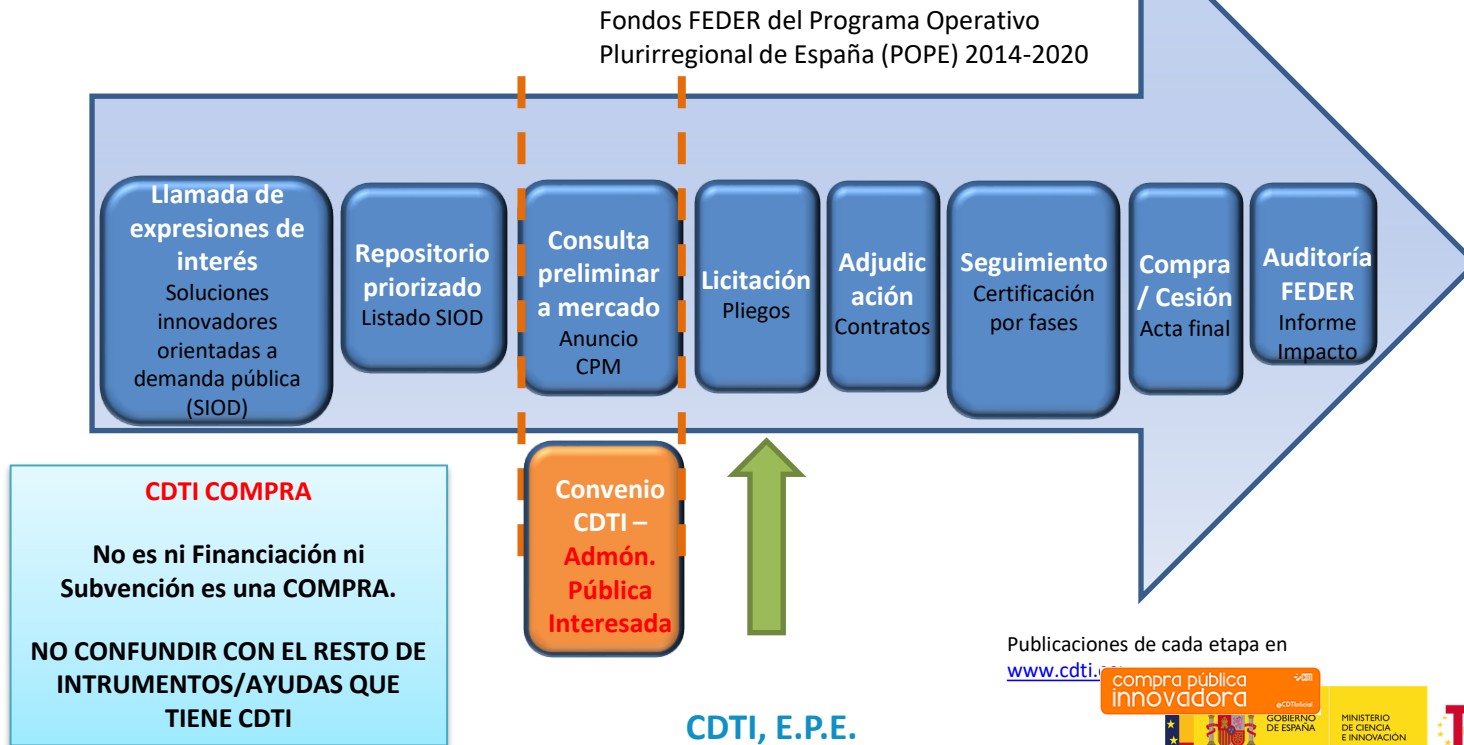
Fondos FEDER del Programa Operativo Plurirregional de España (POPE) 2014-2020

Llamada de expresiones de interés
Soluciones innovadores orientadas a demanda pública (SIOD)

Repositorio priorizado
Listado SIOD

Consulta preliminar a mercado
Anuncio CPM

Licitación
Pliegos

Adjudicación
Contratos

Seguimiento
Certificación por fases

Compra / Cesión
Acta final

Auditoría FEDER
Informe Impacto

CDTI COMPRA

No es ni Financiación ni Subvención es una COMPRA.

NO CONFUNDIR CON EL RESTO DE INTRUMENTOS/AYUDAS QUE TIENE CDTI

Convenio CDTI – Admón. Pública Interesada

Publicaciones de cada etapa en www.cdti.es

compra pública innovadora
@CDTIoficial

GOBIERNO DE ESPAÑA
MINISTERIO DE CIENCIA E INNOVACIÓN

CDTI, E.P.E.